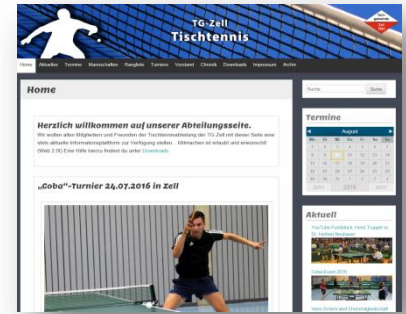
TG-Zell
Tischtennis

Home Aktuelles Termine Mannschaften Rangliste Turniere Vorstand Chronik Downloads Impressum Archiv

Home

Herzlich willkommen auf unserer Abteilungsseite.
Wir wollen allen Mitgliedern und Freunden der Tischtennisabteilung der TG Zell mit dieser Seite eine stets aktuelle Informationsplattform zur Verfügung stellen. Mitmachen ist erlaubt und erwünscht! (Web 2.0!) Eine Hilfe hierzu findet ihr unter Downloads

„Coba"-Turnier 24.07.2016 in Zell

Suche... Suche

Termine

August
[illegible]

Aktuell

YouTube-Fundstück: Horst Truppel vs. Dr. Herbert Neubauer
Coba-Event 2016
Karin Schorn wird Ehrenmitgliedschaft